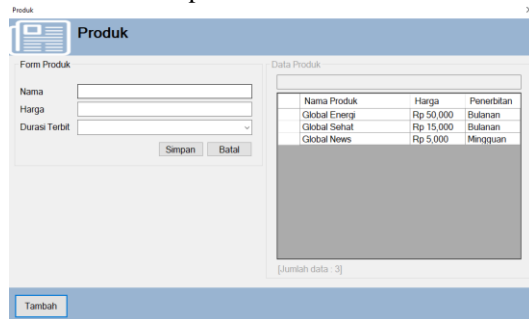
Produk

Produk

Form Produk

Nama

Harga

Durasi Terbit

Simpan Batal

Data Produk

| Nama Produk | Harga | Penerbitan |
|---|---|---|
| Global Energi | Rp 50,000 | Bulanan |
| Global Sehat | Rp 15,000 | Bulanan |
| Global News | Rp 5,000 | Mingguan |

[Jumlah data : 3]

Tambah